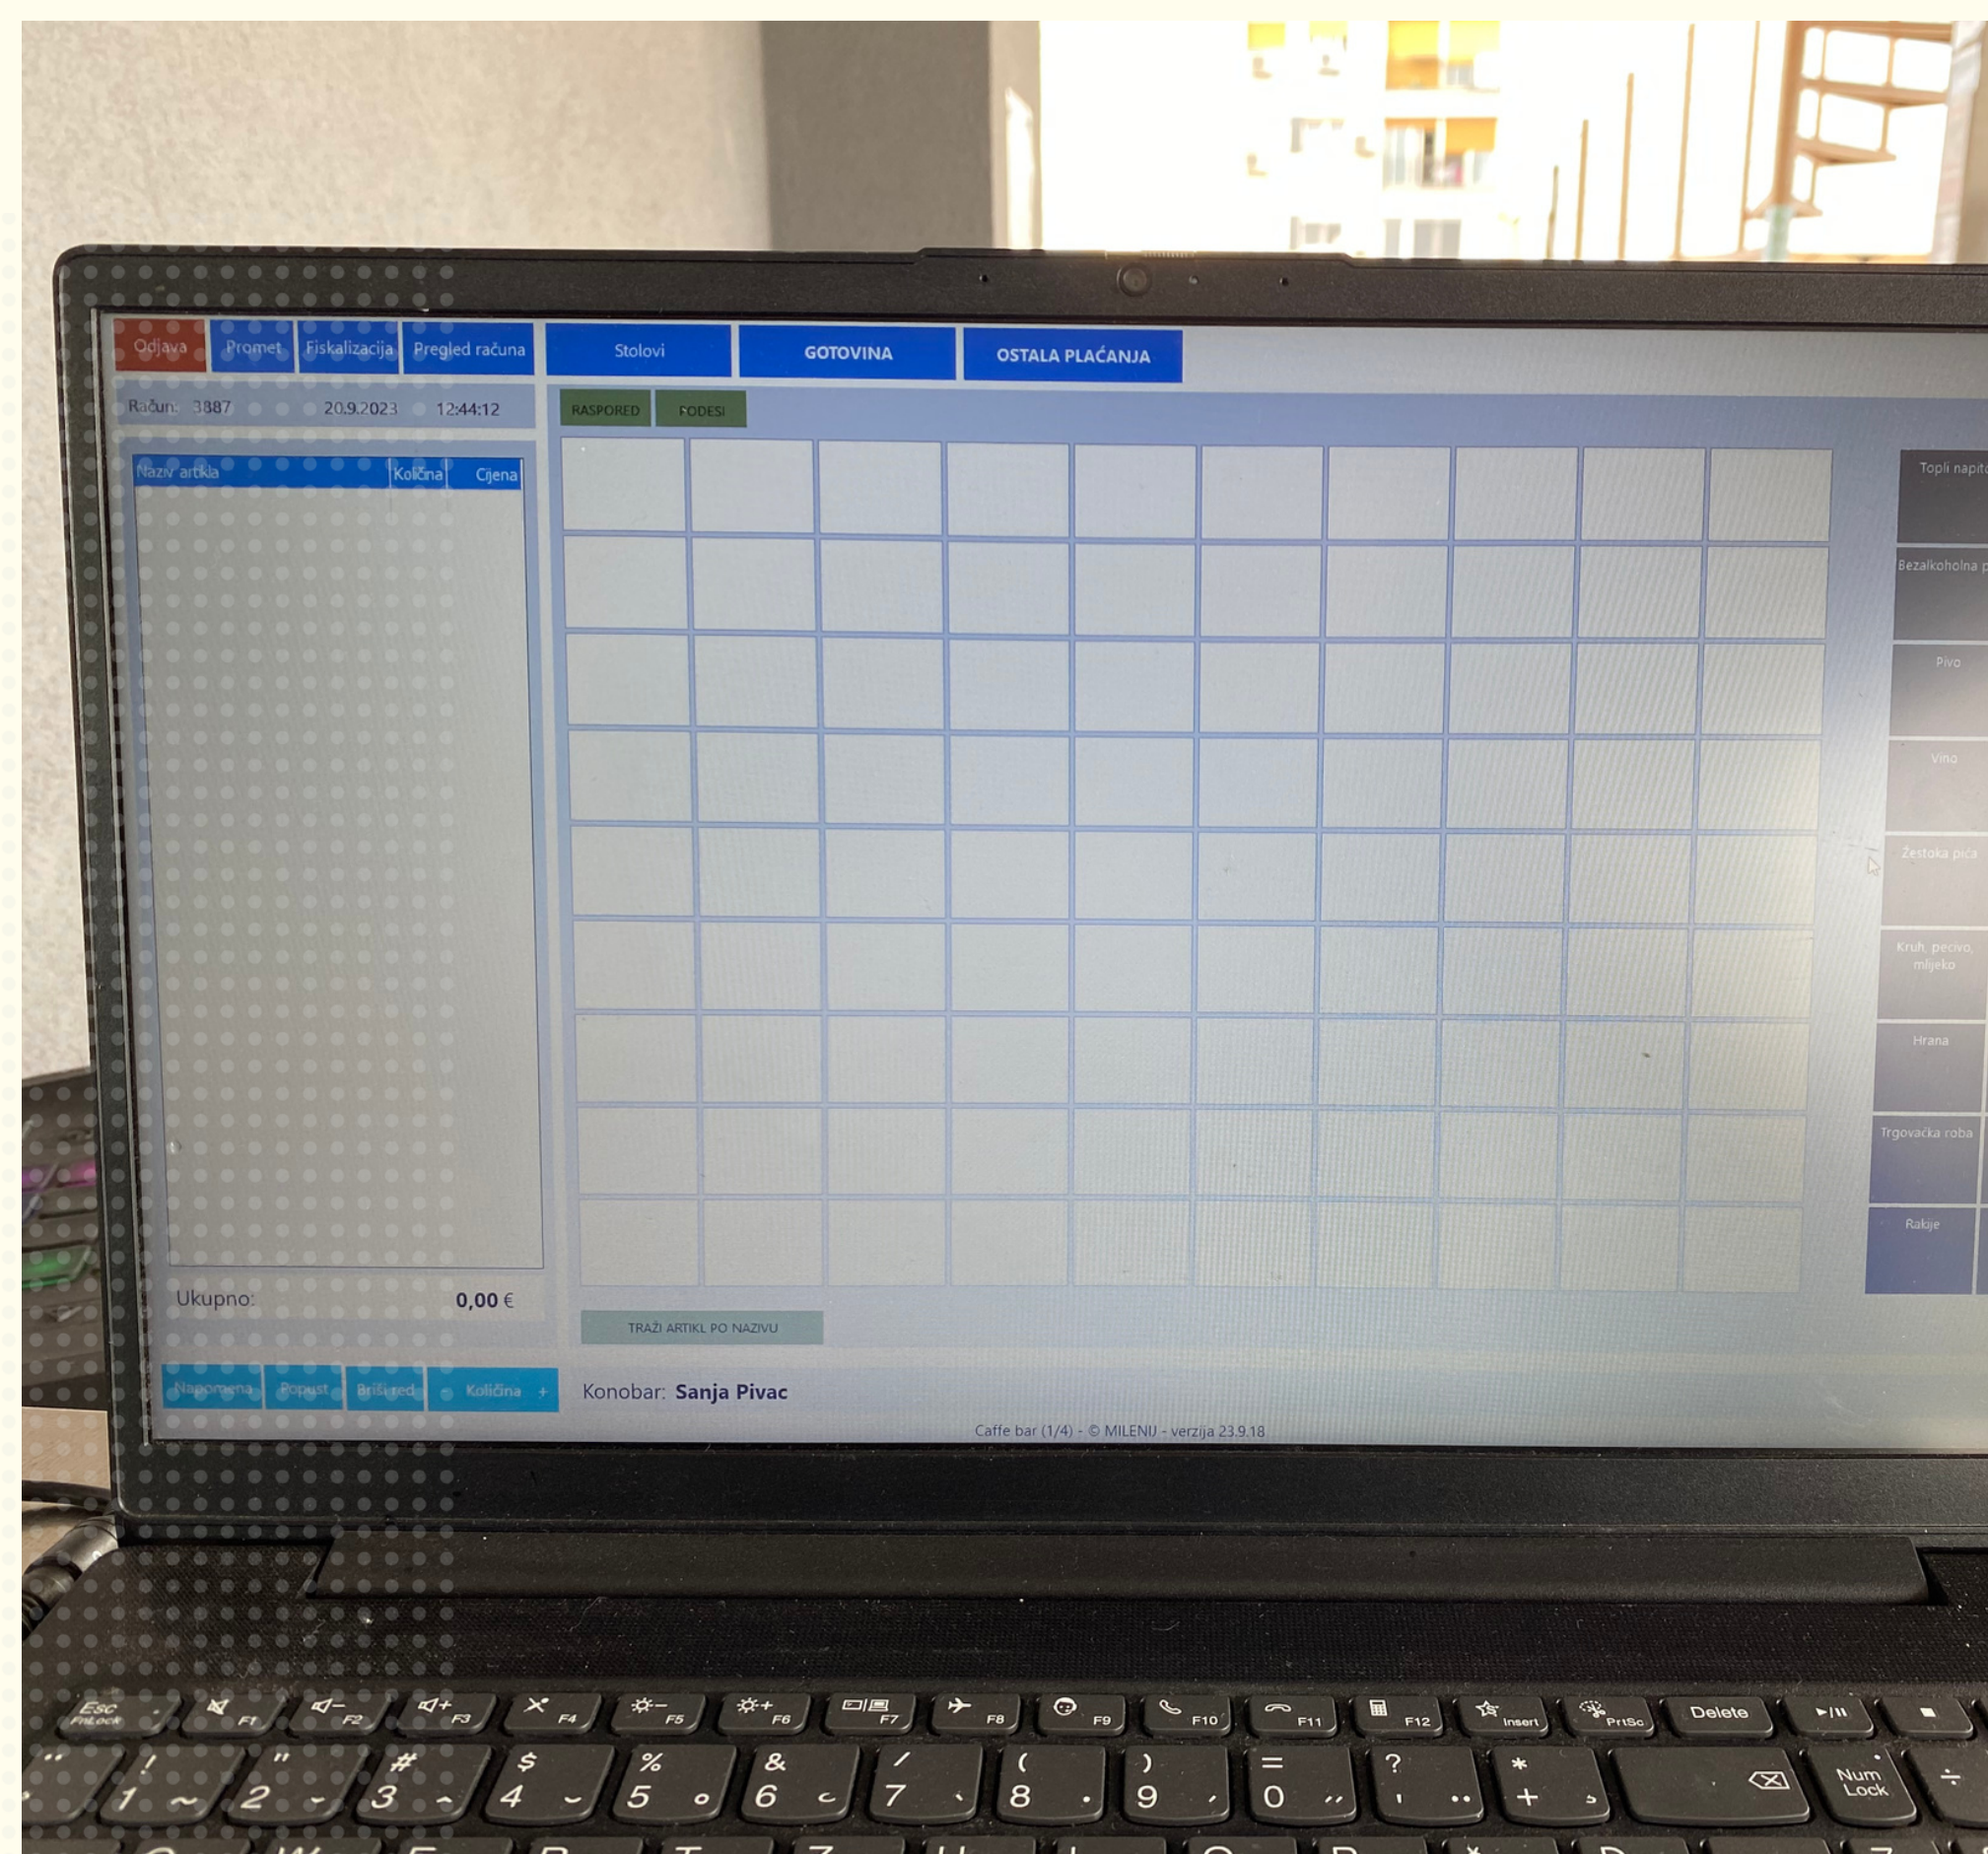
Odjava Promet Fiskalizacija Pregled računa Stolovi GOTOVINA OSTALA PLAĆANJA

Račun: 3887 20.9.2023 12:44:12

RASPORED PODESI

| Naziv artikla | Količina | Cijena |
|---|---|---|

Topli napit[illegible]
Bezalkoholna p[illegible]
Pivo
Vino
Žestoka pića
Kruh, pecivo, mlijeko
Hrana
Trgovačka roba
Rakije

Ukupno: 0,00 €

TRAŽI ARTIKL PO NAZIVU

Napomena Popust Briši red - Količina +

Konobar: Sanja Pivac

Caffe bar (1/4) - © MILENIJ - verzija 23.9.18

Esc FnLock F1 F2 F3 F4 F5 F6 F7 F8 F9 F10 F11 F12 Insert PrtSc Delete ►/II ■
! 1 " 2 # 3 $ 4 % 5 & 6 / 7 ( 8 ) 9 = 0 ? * + Num Lock ÷